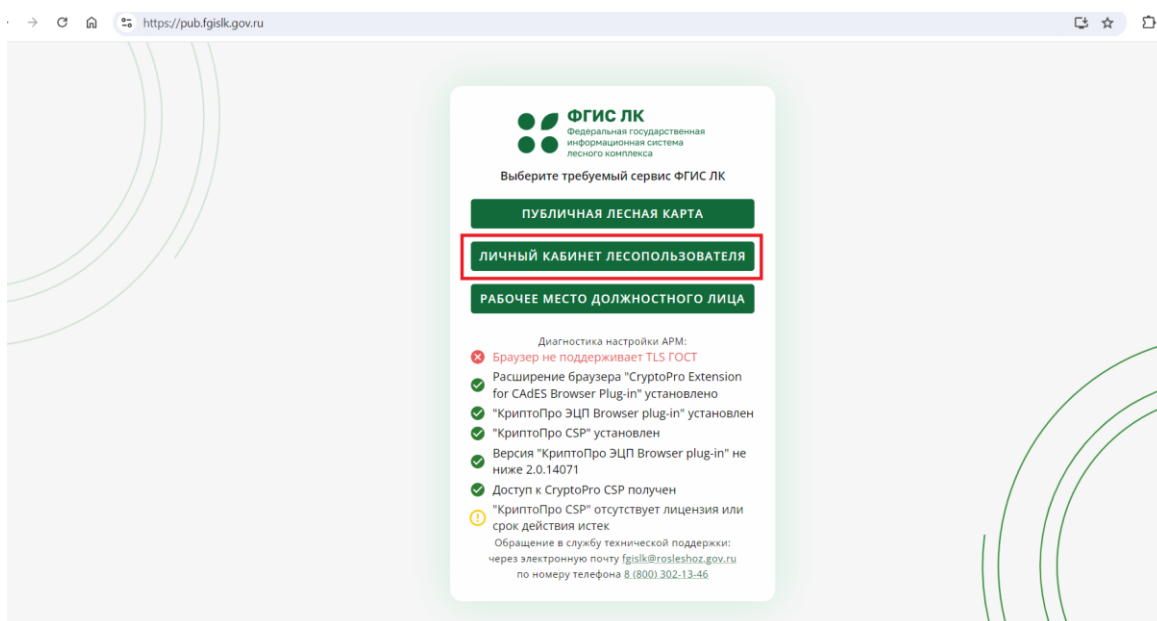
https://pub.fgislk.gov.ru

ФГИС ЛК
Федеральная государственная информационная система лесного комплекса

Выберите требуемый сервис ФГИС ЛК

ПУБЛИЧНАЯ ЛЕСНАЯ КАРТА

ЛИЧНЫЙ КАБИНЕТ ЛЕСОПОЛЬЗОВАТЕЛЯ

РАБОЧЕЕ МЕСТО ДОЛЖНОСТНОГО ЛИЦА

Диагностика настройки АРМ:
Браузер не поддерживает TLS ГОСТ
Расширение браузера "CryptoPro Extension for CAdES Browser Plug-in" установлено
"КриптоПро ЭЦП Browser plug-in" установлен
"КриптоПро CSP" установлен
Версия "КриптоПро ЭЦП Browser plug-in" не ниже 2.0.14071
Доступ к CryptoPro CSP получен
"КриптоПро CSP" отсутствует лицензия или срок действия истек
Обращение в службу технической поддержки:
через электронную почту fgislk@rosleshoz.gov.ru
по номеру телефона 8 (800) 302-13-46